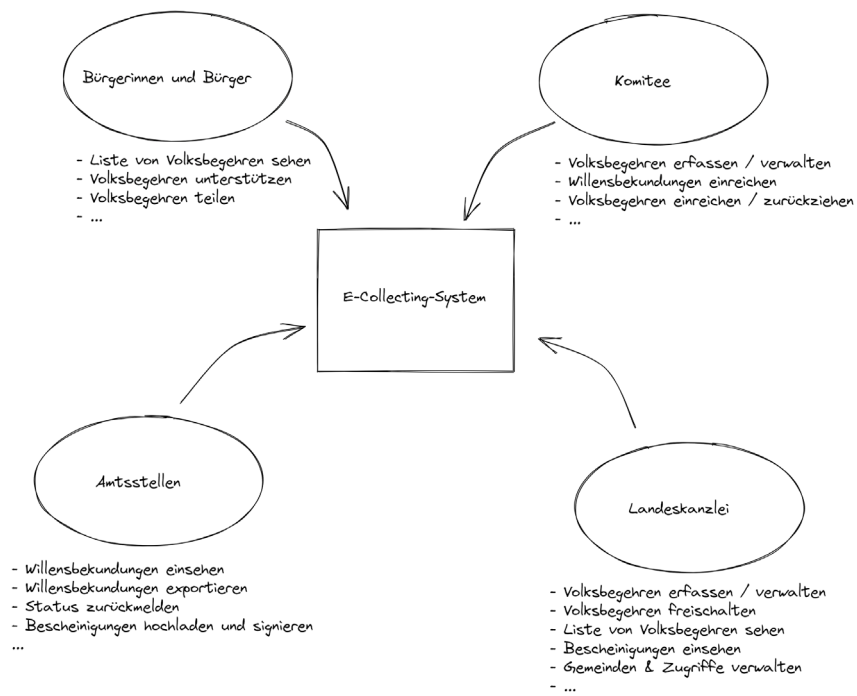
Bürgerinnen und Bürger

- Liste von Volksbegehren sehen
- Volksbegehren unterstützen
- Volksbegehren teilen
- ...

Komitee

- Volksbegehren erfassen / verwalten
- Willensbekundungen einreichen
- Volksbegehren einreichen / zurückziehen
- ...

E-Collecting-System

Amtsstellen

- Willensbekundungen einsehen
- Willensbekundungen exportieren
- Status zurückmelden
- Bescheinigungen hochladen und signieren
...

Landeskanzlei

- Volksbegehren erfassen / verwalten
- Volksbegehren freischalten
- Liste von Volksbegehren sehen
- Bescheinigungen einsehen
- Gemeinden & Zugriffe verwalten
- ...